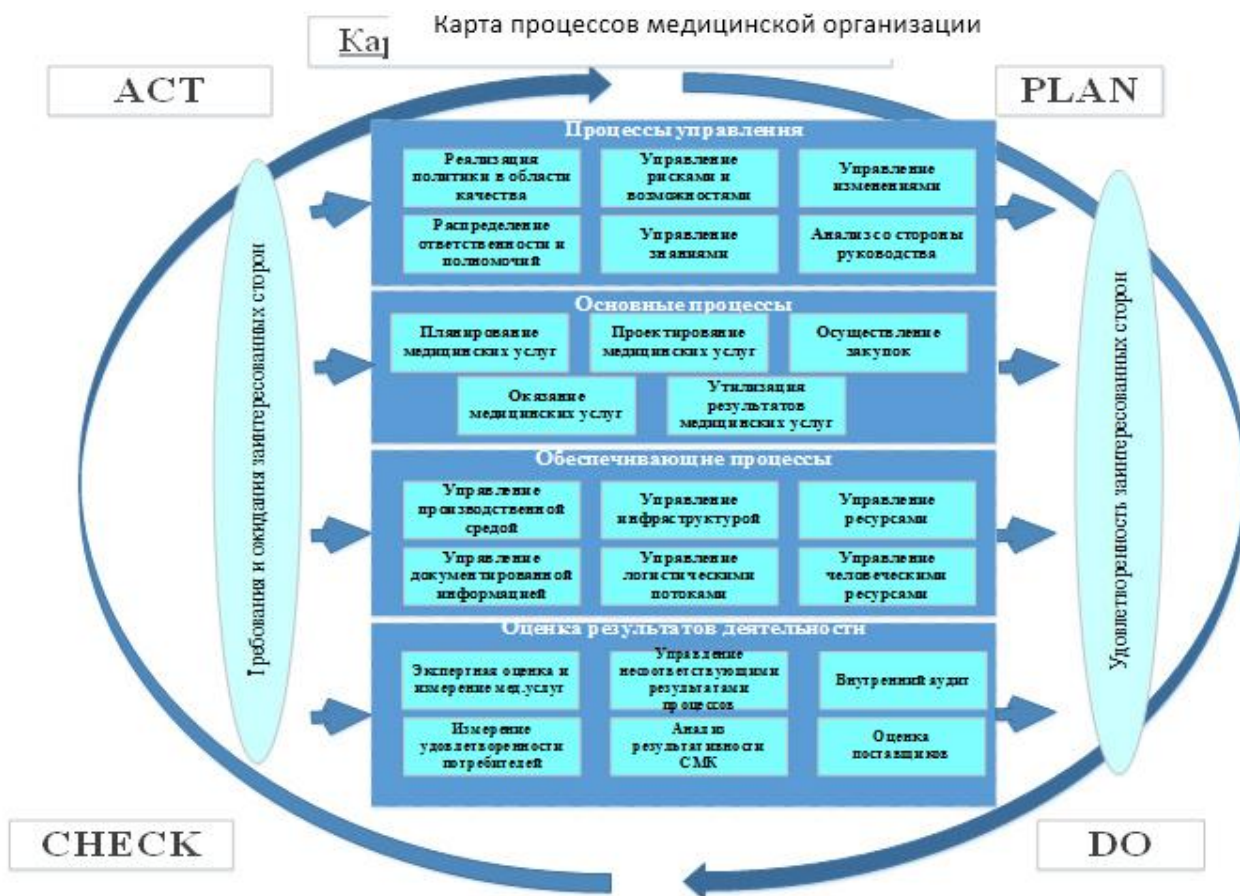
Кар

Карта процессов медицинской организации

ACT

PLAN

Процессы управления

Реализация политики в области качества

Управление рисками и возможностями

Управление изменениями

Распределение ответственности и полномочий

Управление знаниями

Анализ со стороны руководства

Основные процессы

Планирование медицинских услуг

Проектирование медицинских услуг

Осуществление закупок

Оказание медицинских услуг

Утилизация результатов медицинских услуг

Обеспечивающие процессы

Управление производственной средой

Управление инфраструктурой

Управление ресурсами

Управление документированной информацией

Управление логистическими потоками

Управление человеческими ресурсами

Оценка результатов деятельности

Экспертная оценка и измерение мед.услуг

Управление несоответствующими результатами процессов

Внутренний аудит

Измерение удовлетворенности потребителей

Анализ результативности СМК

Оценка поставщиков

Требования и ожидания заинтересованных сторон

Удовлетворенность заинтересованных сторон

CHECK

DO